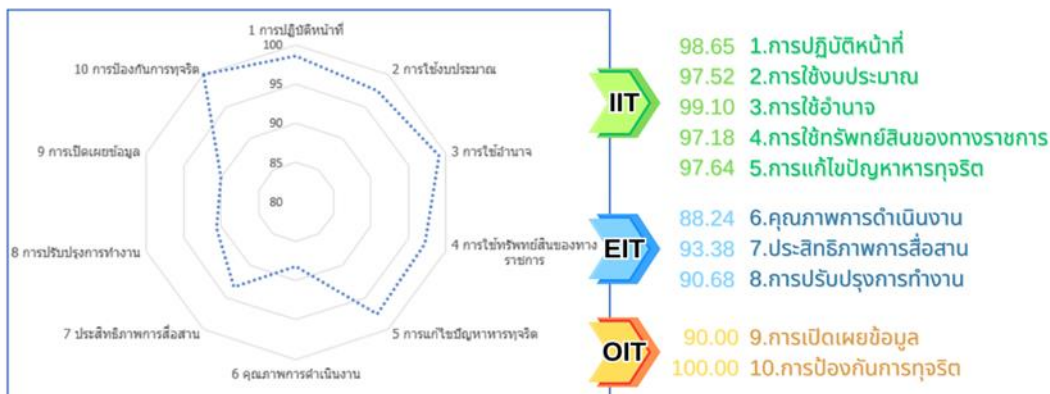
1 การปฏิบัติหน้าที่
100
95
90
85
80
2 การใช้งบประมาณ
3 การใช้อำนาจ
4 การใช้ทรัพย์สินของทางราชการ
5 การแก้ไขปัญหาการทุจริต
6 คุณภาพการดำเนินงาน
7 ประสิทธิภาพการสื่อสาร
8 การปรับปรุงการทำงาน
9 การเปิดเผยข้อมูล
10 การป้องกันการทุจริต

IIT
98.65 1.การปฏิบัติหน้าที่
97.52 2.การใช้งบประมาณ
99.10 3.การใช้อำนาจ
97.18 4.การใช้ทรัพย์สินของทางราชการ
97.64 5.การแก้ไขปัญหาหารทุจริต

EIT
88.24 6.คุณภาพการดำเนินงาน
93.38 7.ประสิทธิภาพการสื่อสาร
90.68 8.การปรับปรุงการทำงาน

OIT
90.00 9.การเปิดเผยข้อมูล
100.00 10.การป้องกันการทุจริต